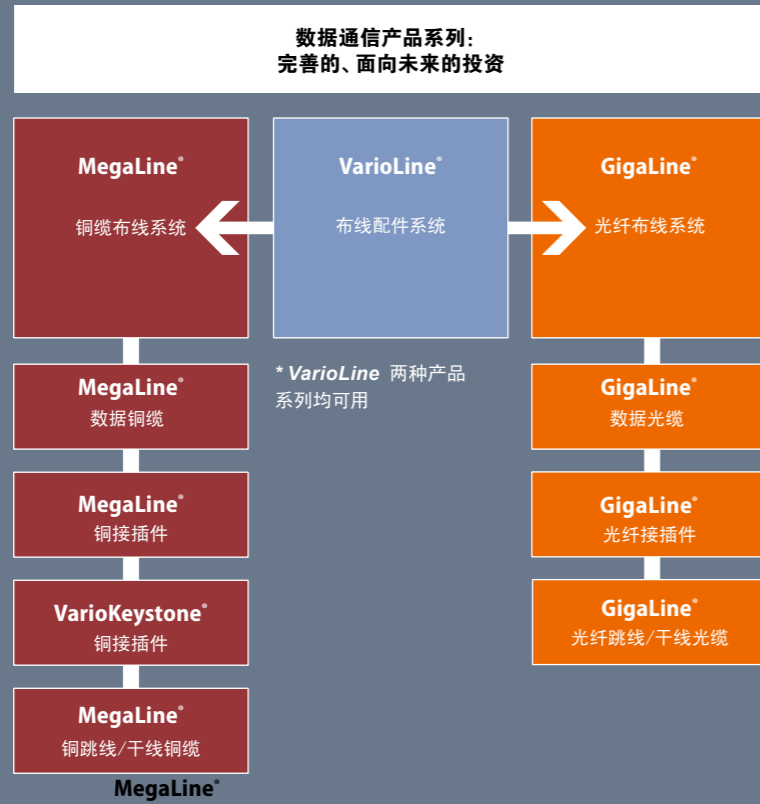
数据通信产品系列：
完善的、面向未来的投资

MegaLine®
铜缆布线系统

VarioLine®
布线配件系统

GigaLine®
光纤布线系统

MegaLine®
数据铜缆

MegaLine®
铜接插件

VarioKeystone®
铜接插件

MegaLine®
铜跳线/干线铜缆

* VarioLine 两种产品系列均可用

GigaLine®
数据光缆

GigaLine®
光纤接插件

GigaLine®
光纤跳线/干线光缆

MegaLine®